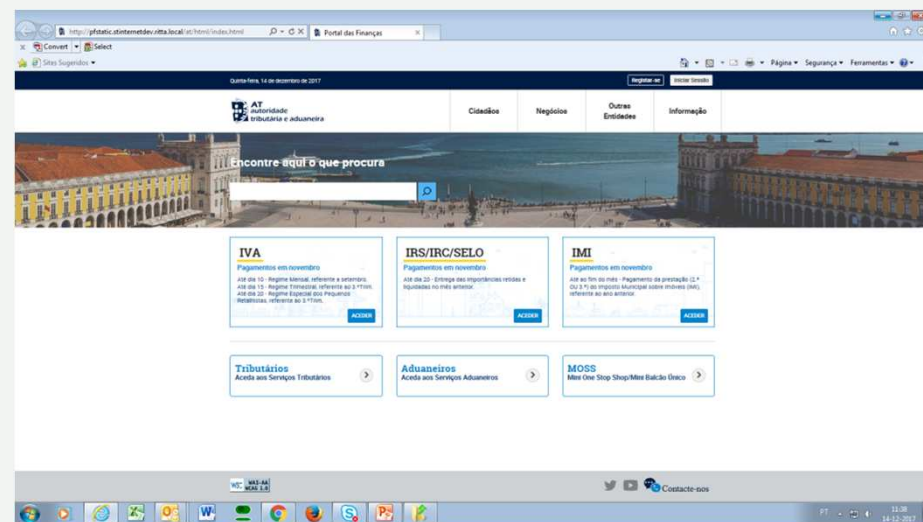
http://pfstatic.stinternetdev.nitta.local/at/html/index.html
Portal das Finanças
Convert
Select
Sites Sugeridos
Página ▾ Segurança ▾ Ferramentas ▾

Quinta-feira, 14 de dezembro de 2017
Registar-se
Iniciar Sessão

AT autoridade tributária e aduaneira
Cidadãos
Negócios
Outras Entidades
Informação

Encontre aqui o que procura

IVA
Pagamentos em novembro
Até dia 10 - Regime Mensal, referente a setembro. Até dia 15 - Regime Trimestral, referente ao 3.º Trim. Até dia 20 - Regime Especial dos Pequenos Retalhistas, referente ao 3.º Trim.
ACEDER

IRS/IRC/SELO
Pagamentos em novembro
Até dia 20 - Entrega das importâncias retidas e liquidadas no mês anterior.
ACEDER

IMI
Pagamentos em novembro
Até ao fim do mês - Pagamento da prestação (2.ª ou 3.ª) do Imposto Municipal sobre Imóveis (IMI), referente ao ano anterior.
ACEDER

Tributários
Aceda aos Serviços Tributários

Aduaneiros
Aceda aos Serviços Aduaneiros

MOSS
Mini One Stop Shop/Mini Balcão Único

WAS-AA WCAG 2.0
Contacte-nos

PT
11:08
14-12-2017